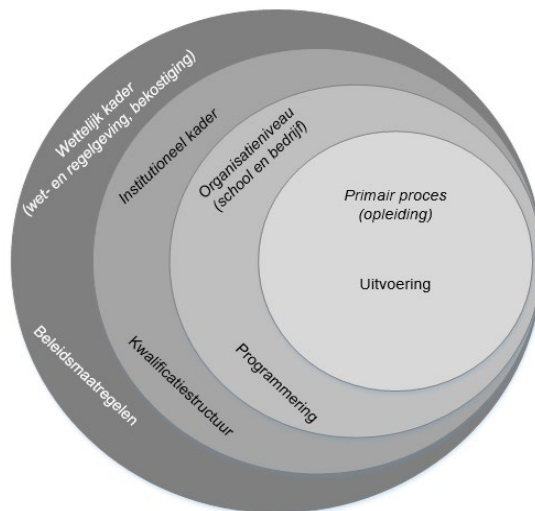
Wettelijk kader
(wet- en regelgeving, bekostiging)

Institutioneel kader

Organisatieniveau
(school en bedrijf)

Primair proces
(opleiding)

Uitvoering

Beleidsmaatregelen

Kwalificatiestructuur

Programmering